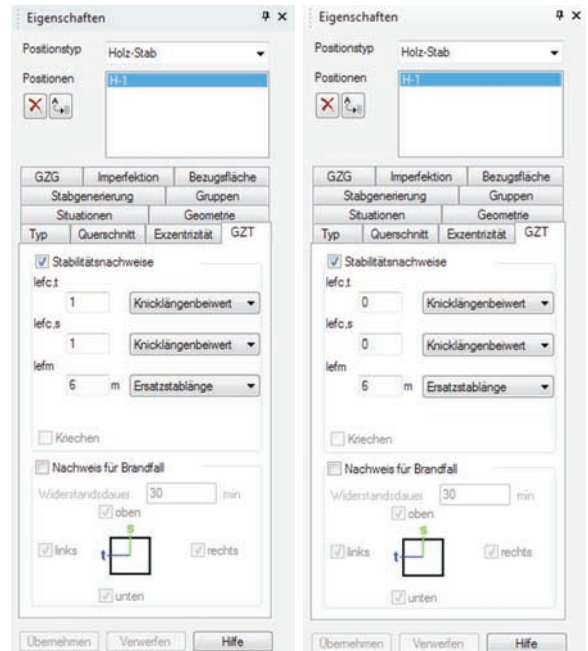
Eigenschaften

Positionstyp Holz-Stab

Positionen

H-1

GZG | Imperfektion | Bezugsfläche
Stabgenerierung | Gruppen
Situationen | Geometrie
Typ | Querschnitt | Exzentrizität | GZT

Stabilitätsnachweise

lefc,t
1 Knicklängenbeiwert

lefc,s
1 Knicklängenbeiwert

lefm
6 m Ersatzstablänge

Kriechen

Nachweis für Brandfall

Widerstandsdauer 30 min

oben

s

links t rechts

unten

Übernehmen Verwerfen Hilfe

Eigenschaften

Positionstyp Holz-Stab

Positionen

H-1

GZG | Imperfektion | Bezugsfläche
Stabgenerierung | Gruppen
Situationen | Geometrie
Typ | Querschnitt | Exzentrizität | GZT

Stabilitätsnachweise

lefc,t
0 Knicklängenbeiwert

lefc,s
0 Knicklängenbeiwert

lefm
6 m Ersatzstablänge

Kriechen

Nachweis für Brandfall

Widerstandsdauer 30 min

oben

s

links t rechts

unten

Übernehmen Verwerfen Hilfe